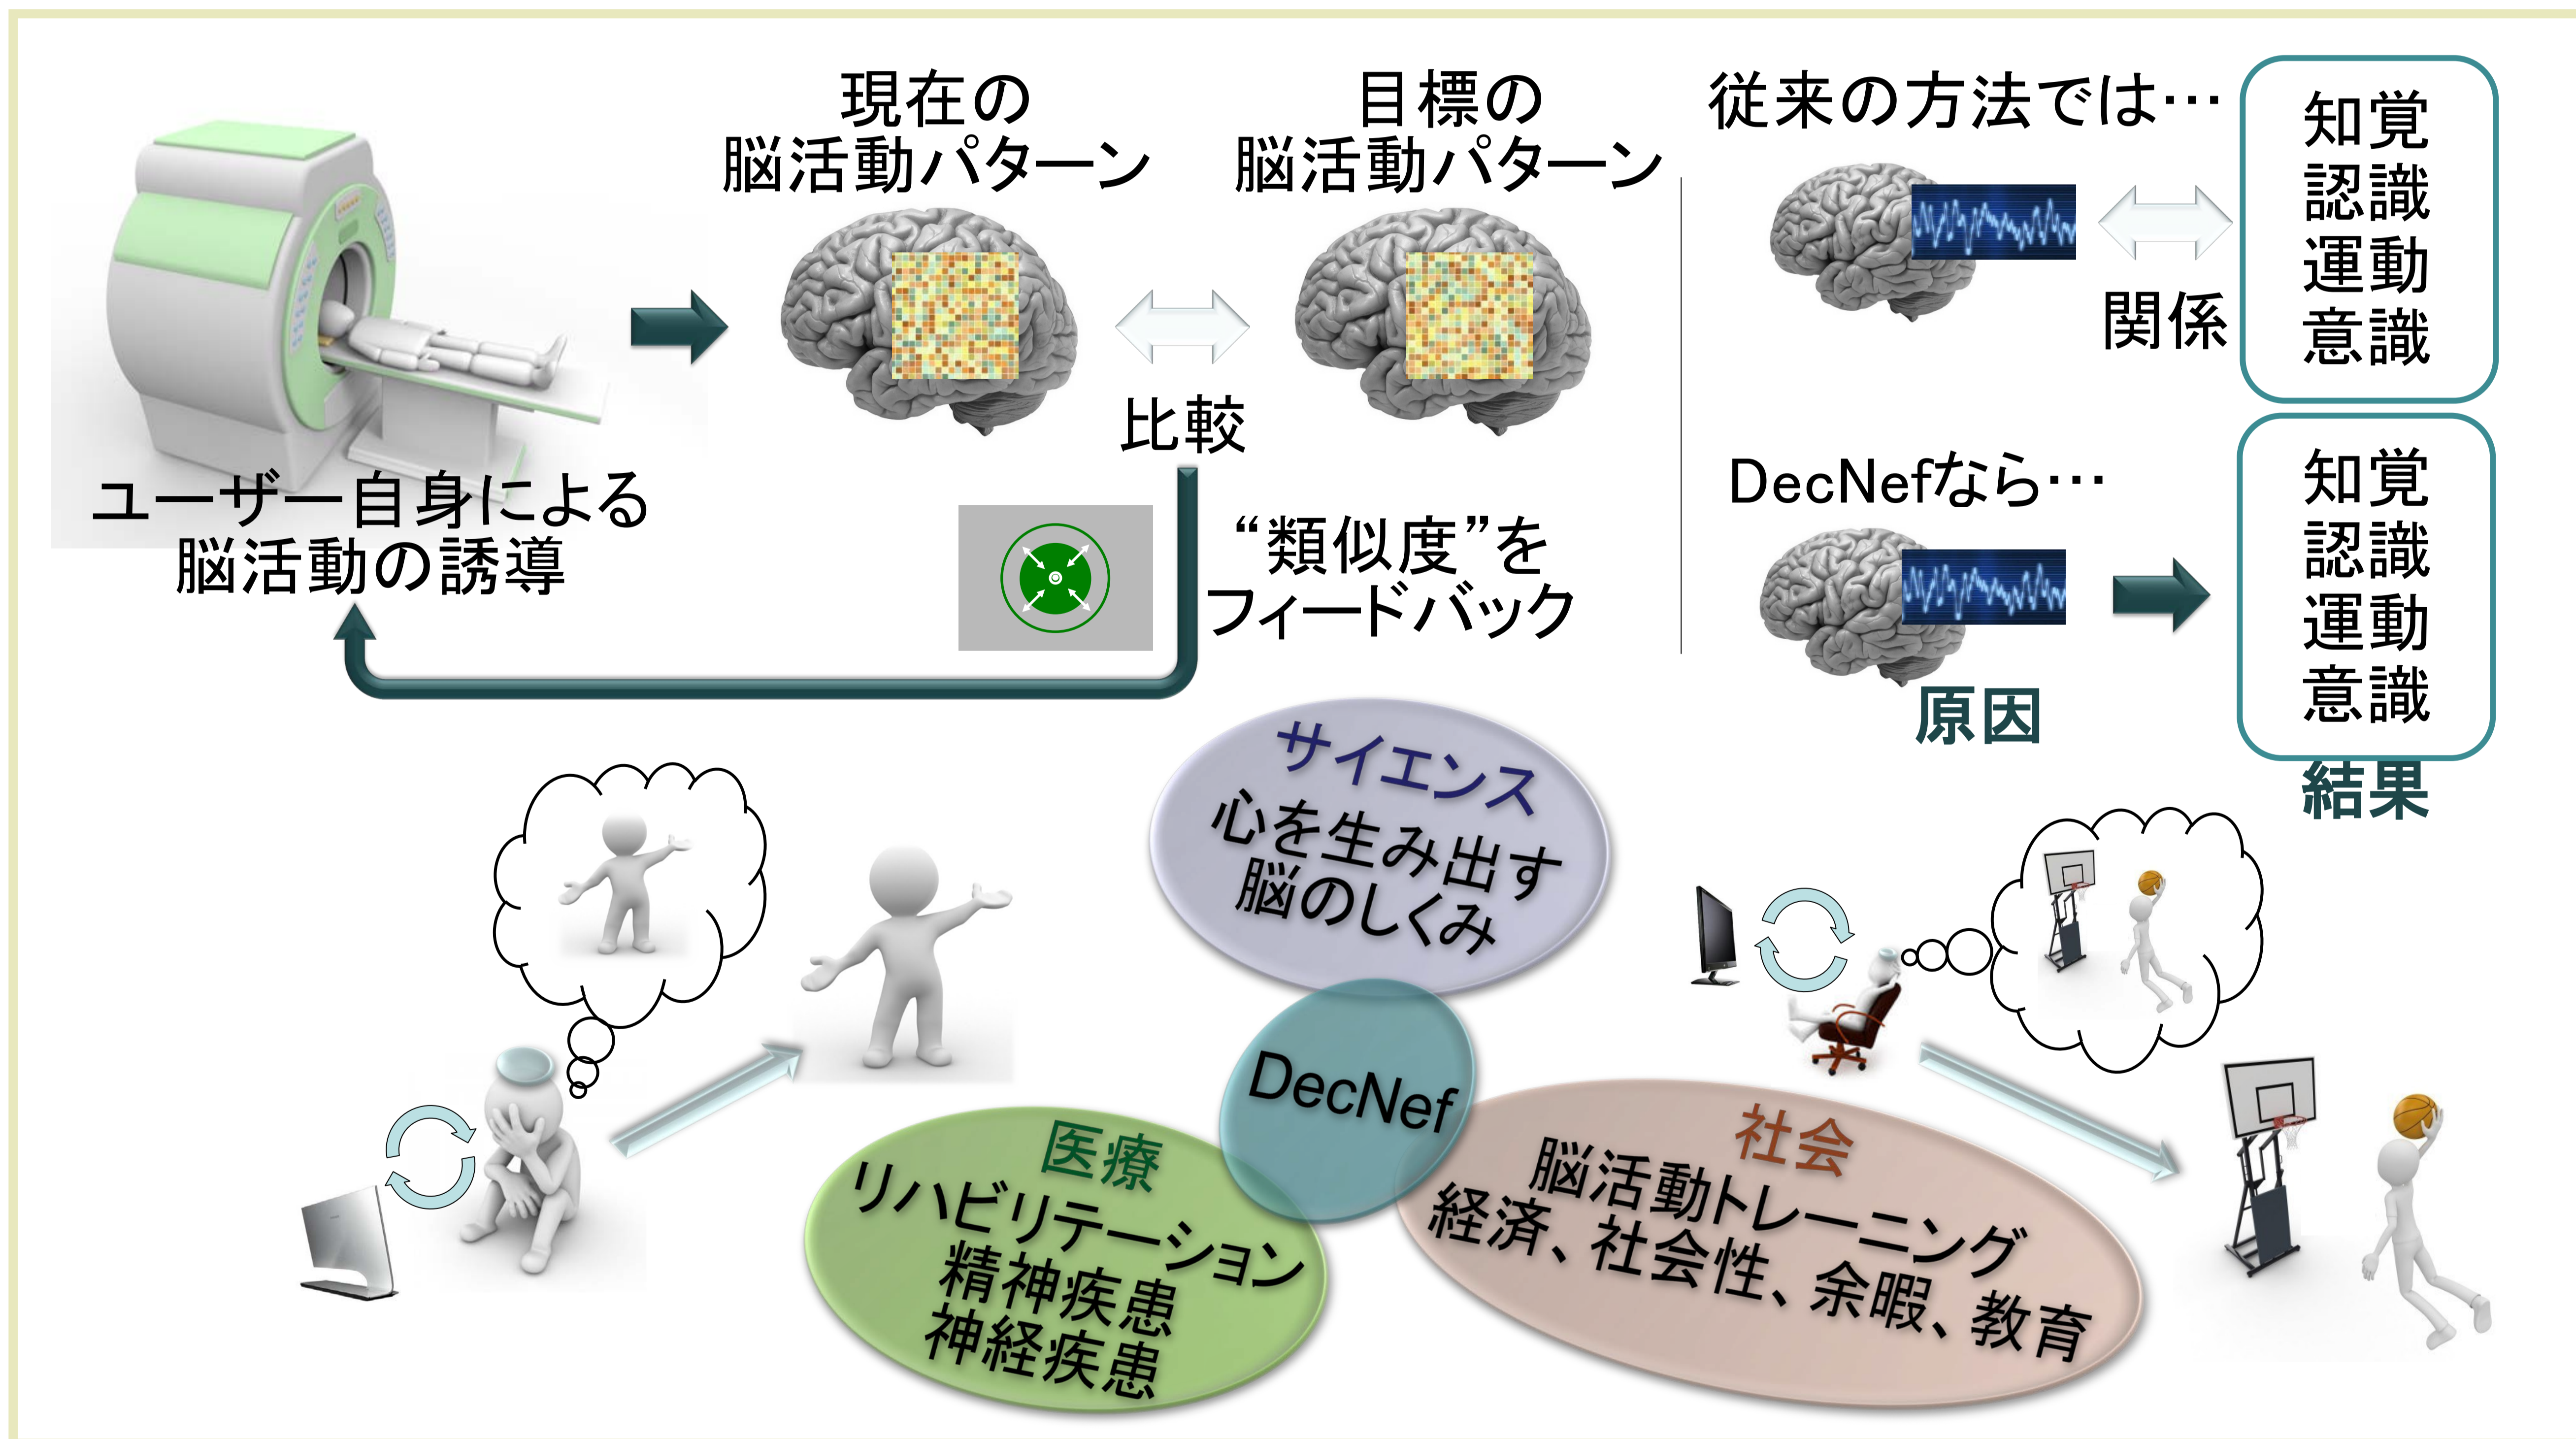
現在の
脳活動パターン

目標の
脳活動パターン

比較

ユーザー自身による
脳活動の誘導

“類似度”を
フィードバック

従来の方法では…

関係

知覚
認識
運動
意識

DecNefなら…

原因

知覚
認識
運動
意識

結果

サイエンス
心を生み出す
脳のしくみ

DecNef

医療
リハビリテーション
精神疾患
神経疾患

社会
脳活動トレーニング
経済、社会性、余暇、教育